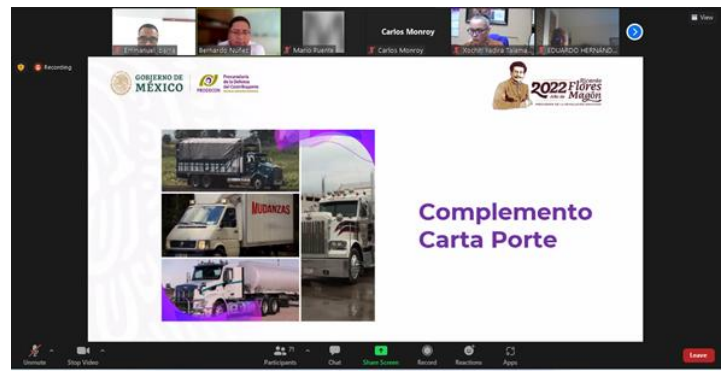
Emmanuel Ejcia
Bernardo Nuñez
Mario Puente
Carlos Monroy
Carlos Monroy
Xochitl Nadira Talama...
EDUARDO HERNAND...
View
Recording

GOBIERNO DE MÉXICO
Procuraduría de la Defensa del Contribuyente
PRODECON

2022 Ricardo Flores Magón
Año de

MUDANZAS

Complemento Carta Porte

Unmute
Stop Video
Participants 71
Chat
Share Screen
Record
Reactions
Apps
Leave